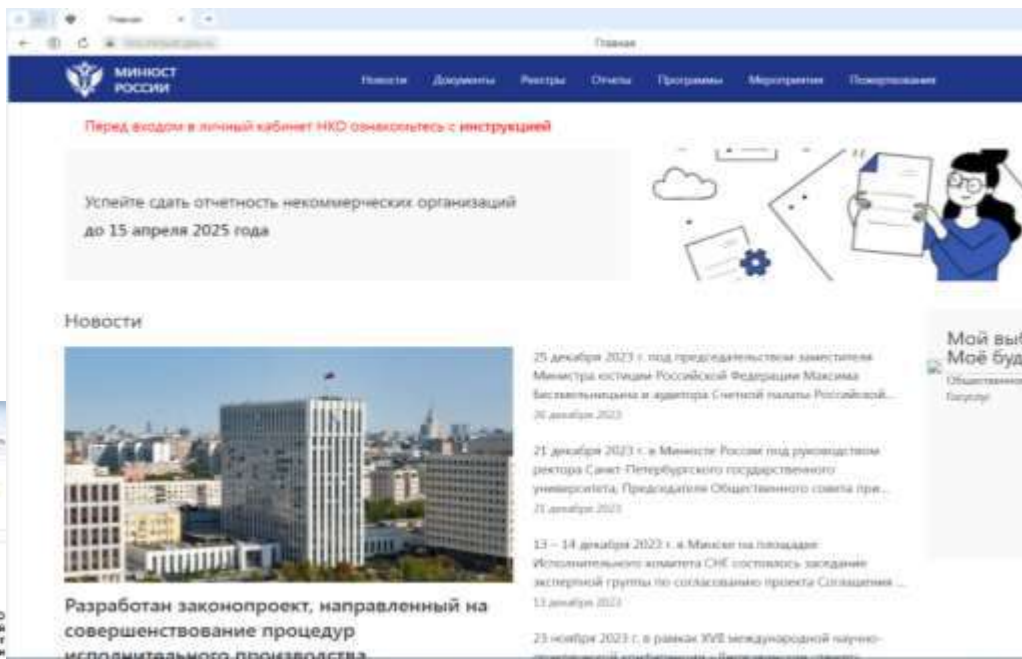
Главная

Главная

МИНЮСТ РОССИИ

Новости Документы Реестры Отчеты Программы Мероприятия Пожертвования

Перед входом в личный кабинет НКО ознакомьтесь с инструкцией

Успейте сдать отчетность некоммерческих организаций до 15 апреля 2025 года

Новости

Разработан законопроект, направленный на совершенствование процедур исполнительного производства

25 декабря 2023 г. под председательством заместителя Министра юстиции Российской Федерации Максима Беспетельницына и аудитора Счетной палаты Российской...
26 декабря 2023

21 декабря 2023 г. в Минюсте России под руководством ректора Санкт-Петербургского государственного университета, Председателя Общественного совета при...
21 декабря 2023

13 – 14 декабря 2023 г. в Минске на площадке Исполнительного комитета СНГ состоялось заседание экспертной группы по согласованию проекта Соглашения ...
13 декабря 2023

23 ноября 2023 г. в рамках XVII международной научно-

Мой выб
Моё буд
Общественно
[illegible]